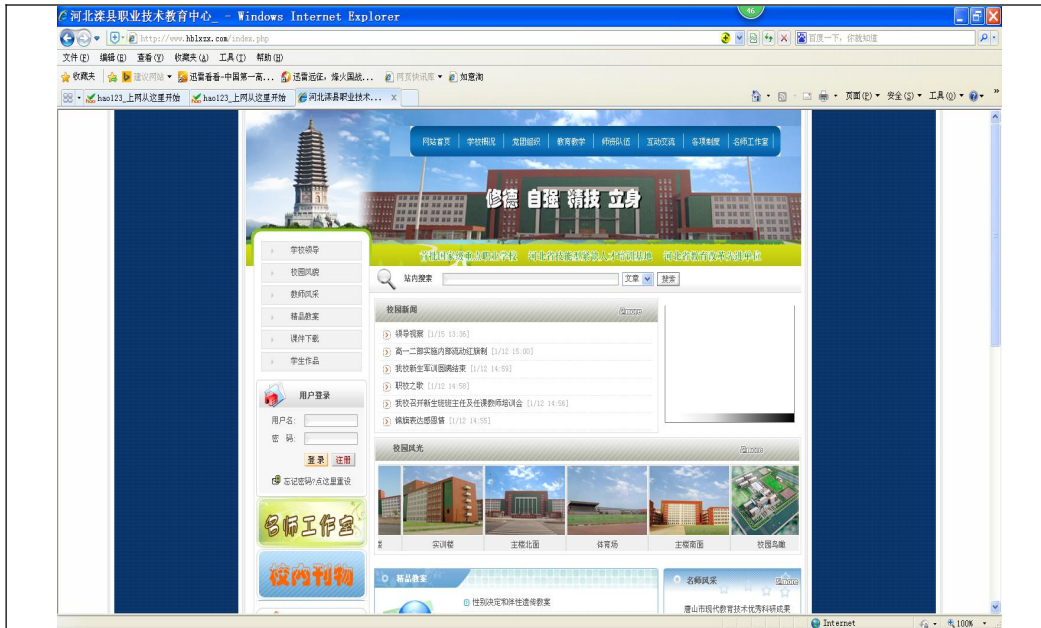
河北滦县职业技术教育中心_ - Windows Internet Explorer

46

http://www.hblxzx.com/index.php

百度一下，你就知道

文件(F) 编辑(E) 查看(V) 收藏夹(A) 工具(T) 帮助(H)

收藏夹 建议网站 迅雷看看-中国第一高... 送雷远征，烽火国战... 网页快讯库 知意淘

hao123_上网从这里开始 hao123_上网从这里开始 河北滦县职业技术... X

页面(P) 安全(S) 工具(O)

网站首页 学校概况 党团组织 教育教学 师资队伍 互动交流 各项制度 名师工作室

修德 自强 精技 立身

首批国家级重点职业学校 河北省技能型紧缺人才培训基地 河北省教育教学先进单位

学校领导

校园风貌

教师风采

精品教案

课件下载

学生作品

用户登录

用户名:

密 码:

登录 注册

忘记密码?点这里重设

名师工作室

校内刊物

站内搜索 文章 搜索

校园新闻 more

领导视察 [1/15 13:36]

高一二部实施内部流动红旗制 [1/12 15:00]

我校新生军训圆满结束 [1/12 14:55]

职校之歌 [1/12 14:58]

我校召开新生班班主任及任课教师培训会 [1/12 14:56]

镜旗表达感恩情 [1/12 14:55]

校园风光 more

楼 实训楼 主楼北面 体育场 主楼南面 校园鸟瞰

精品教案

性别决定和伴性遗传教案

名师风采 more

唐山市现代教育技术优秀科研成果

Internet 100%